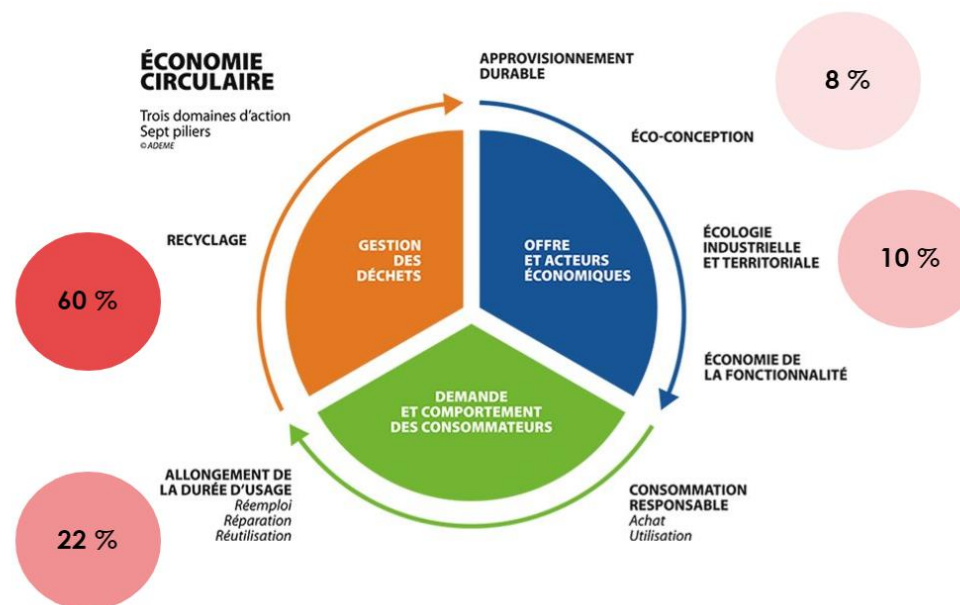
ÉCONOMIE CIRCULAIRE

Trois domaines d'action
Sept piliers
© ADEME

APPROVISIONNEMENT DURABLE

8 %

ÉCO-CONCEPTION

ÉCOLOGIE INDUSTRIELLE ET TERRITORIALE

10 %

ÉCONOMIE DE LA FONCTIONNALITÉ

CONSOMMATION RESPONSABLE
Achat
Utilisation

ALLONGEMENT DE LA DURÉE D'USAGE
Réemploi
Réparation
Réutilisation

22 %

RECYCLAGE

60 %

GESTION DES DÉCHETS

OFFRE ET ACTEURS ÉCONOMIQUES

DEMANDE ET COMPORTEMENT DES CONSOMMATEURS